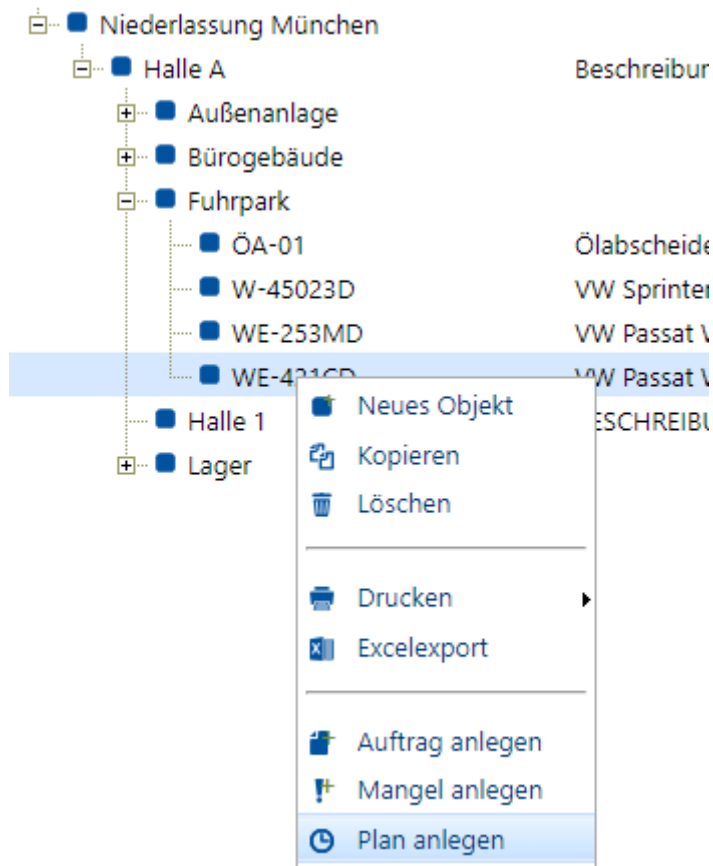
Niederlassung München
Halle A Beschreibur
Außenanlage
Bürogebäude
Fuhrpark
ÖA-01 Ölabscheide
W-45023D VW Sprinter
WE-253MD VW Passat V
WE-4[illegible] VW Passat V
Halle 1 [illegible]SCHREIBU
Lager

Neues Objekt
Kopieren
Löschen
Drucken
Excelexport
Auftrag anlegen
Mangel anlegen
Plan anlegen